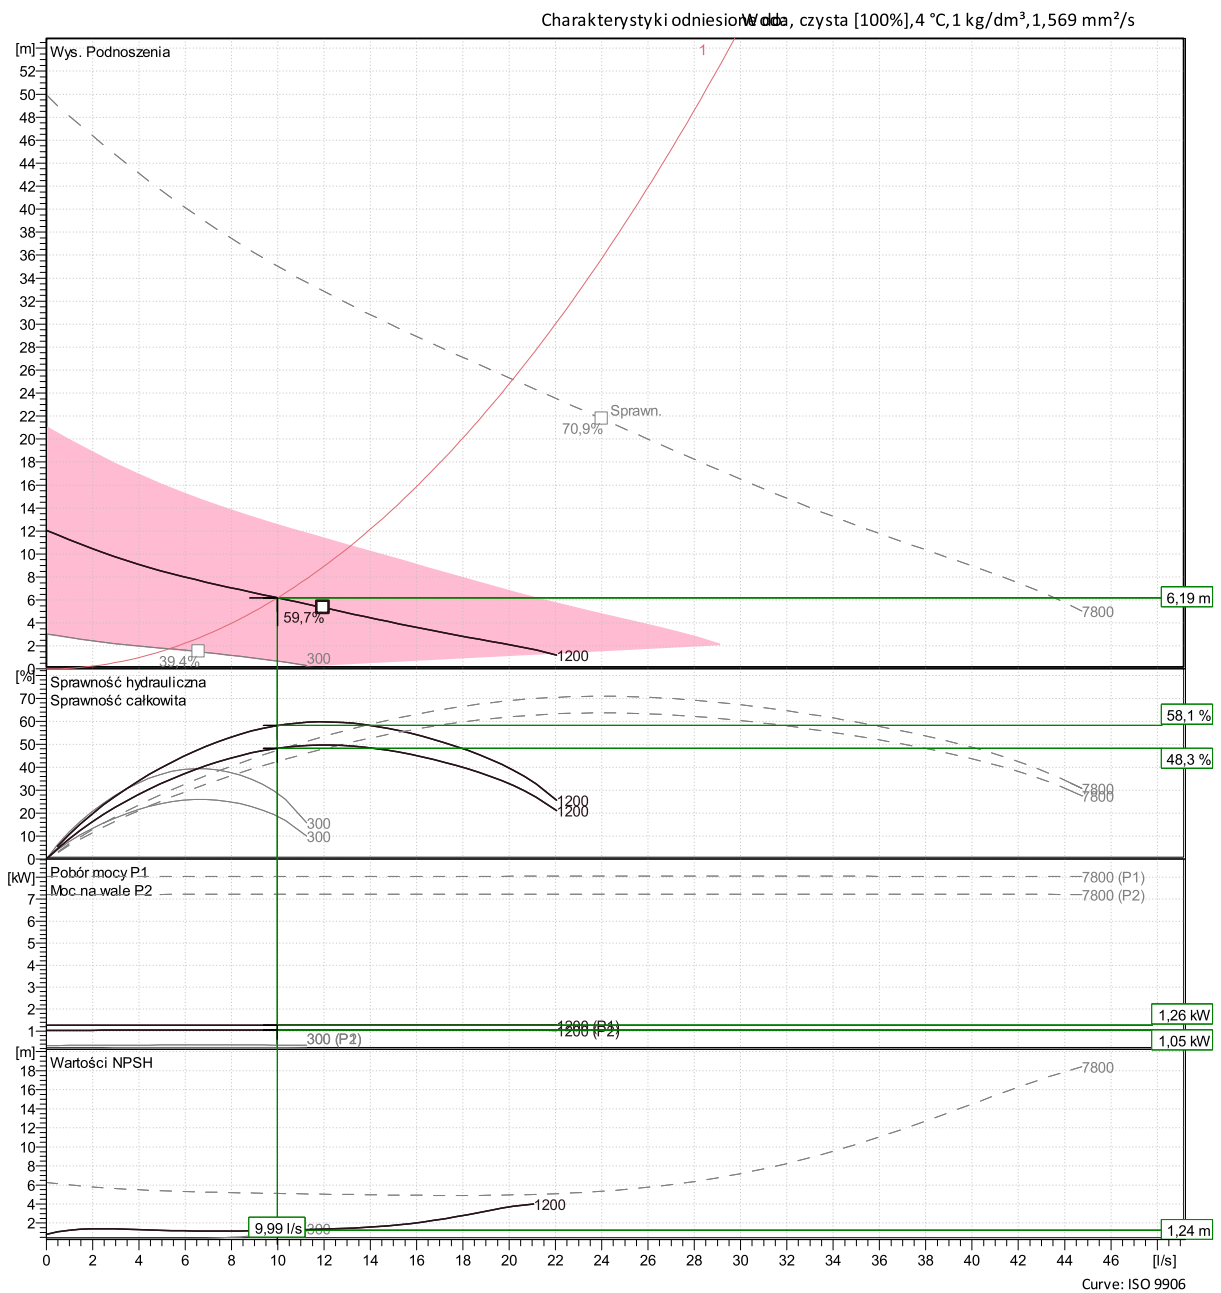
Charakterystyki odniesione do Woda, czysta [100%],4 °C,1 kg/dm³,1,569 mm²/s

[m] Wys. Podnoszenia
52
50
48
46
44
42
40
38
36
34
32
30
28
26
24
22
20
18
16
14
12
10
8
6
4
2
0

1
Sprawn.
70,9%
59,7%
39,4%
300
1200
7800
6,19 m

[%] Sprawność hydrauliczna
Sprawność całkowita
70
60
50
40
30
20
10
0
58,1 %
48,3 %
1200
1200
300
300
7800
7800

[kW] Pobór mocy P1
Moc na wale P2
7
6
5
4
3
2
1
7800 (P1)
7800 (P2)
1200 (P1)
1200 (P2)
300 (P2)
1,26 kW
1,05 kW

[m] Wartości NPSH
18
16
14
12
10
8
6
4
2
7800
1200
300
9,99 l/s
1,24 m

0 2 4 6 8 10 12 14 16 18 20 22 24 26 28 30 32 34 36 38 40 42 44 46 [l/s]

Curve: ISO 9906